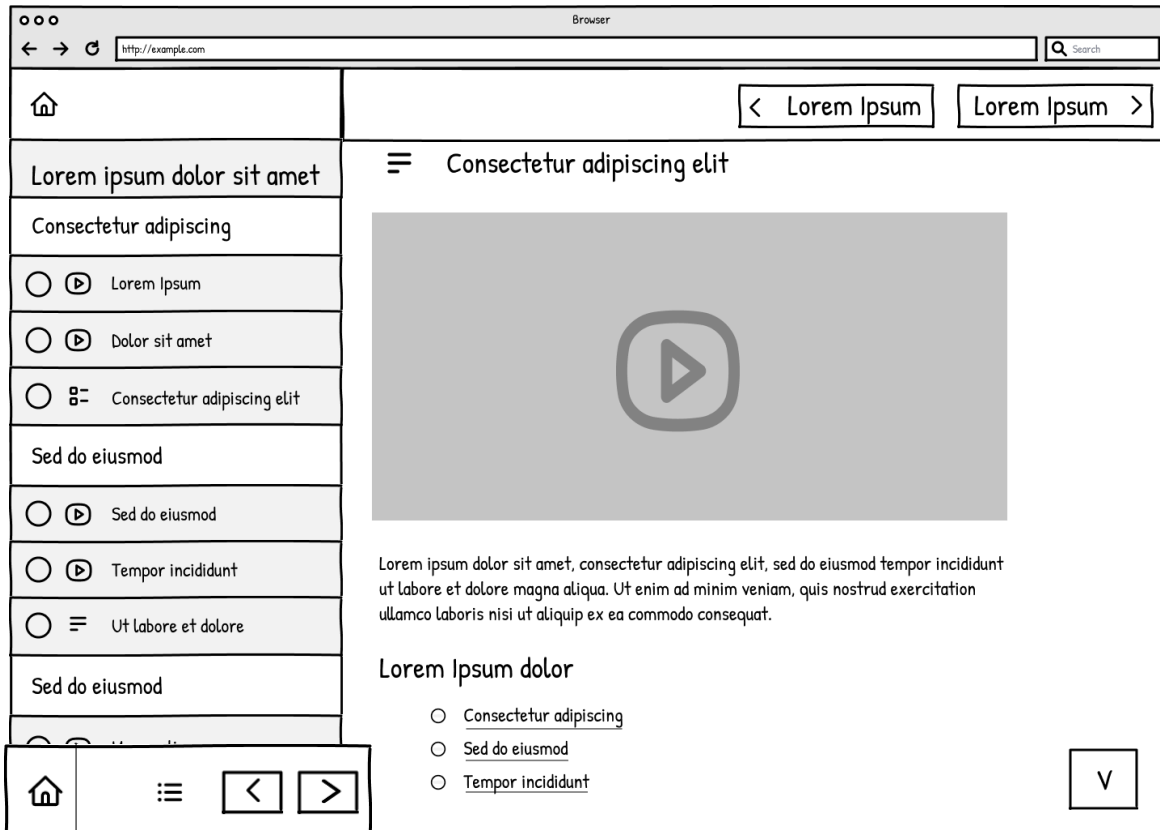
Browser

http://example.com

Search

Lorem Ipsum

Lorem Ipsum

Lorem ipsum dolor sit amet

Consectetur adipiscing

Lorem Ipsum

Dolor sit amet

Consectetur adipiscing elit

Sed do eiusmod

Sed do eiusmod

Tempor incididunt

Ut labore et dolore

Sed do eiusmod

Consectetur adipiscing elit

Lorem ipsum dolor sit amet, consectetur adipiscing elit, sed do eiusmod tempor incididunt ut labore et dolore magna aliqua. Ut enim ad minim veniam, quis nostrud exercitation ullamco laboris nisi ut aliquip ex ea commodo consequat.

Lorem Ipsum dolor

Consectetur adipiscing

Sed do eiusmod

Tempor incididunt

V